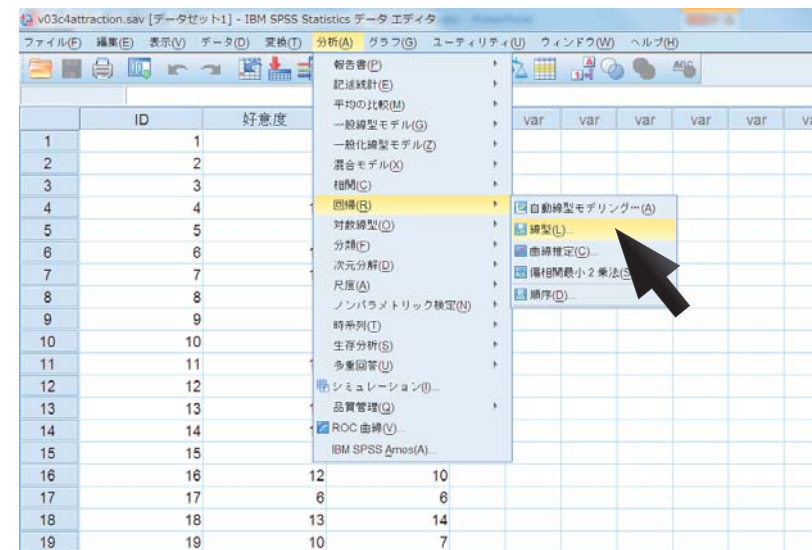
v03c4attraction.sav [データセット1] - IBM SPSS Statistics データ エディタ

ファイル(F) 編集(E) 表示(V) データ(D) 変換(T) 分析(A) グラフ(G) ユーティリティ(U) ウィンドウ(W) ヘルプ(H)

報告書(P)
記述統計(E)
平均の比較(M)
一般線型モデル(G)
一般化線型モデル(Z)
混合モデル(X)
相関(C)
回帰(R)
対数線型(O)
分類(F)
次元分解(D)
尺度(A)
ノンパラメトリック検定(N)
時系列(T)
生存分析(S)
多重回答(U)
シミュレーション(I)...
品質管理(Q)
ROC 曲線(V)...
IBM SPSS Amos(A)...

自動線型モデリング...(A)
線型(L)...
曲線推定(C)...
偏相関最小 2 乗法(S)
順序(D)...

| | ID | 好意度 | | var | var | var | var | var | va |
|---|---|---|---|---|---|---|---|---|---|
| 1 | 1 | | | | | | | | |
| 2 | 2 | | | | | | | | |
| 3 | 3 | | | | | | | | |
| 4 | 4 | | | | | | | | |
| 5 | 5 | | | | | | | | |
| 6 | 6 | | | | | | | | |
| 7 | 7 | | | | | | | | |
| 8 | 8 | | | | | | | | |
| 9 | 9 | | | | | | | | |
| 10 | 10 | | | | | | | | |
| 11 | 11 | | | | | | | | |
| 12 | 12 | | | | | | | | |
| 13 | 13 | | | | | | | | |
| 14 | 14 | | | | | | | | |
| 15 | 15 | | | | | | | | |
| 16 | 16 | 12 | 10 | | | | | | |
| 17 | 17 | 6 | 6 | | | | | | |
| 18 | 18 | 13 | 14 | | | | | | |
| 19 | 19 | 10 | 7 | | | | | | |